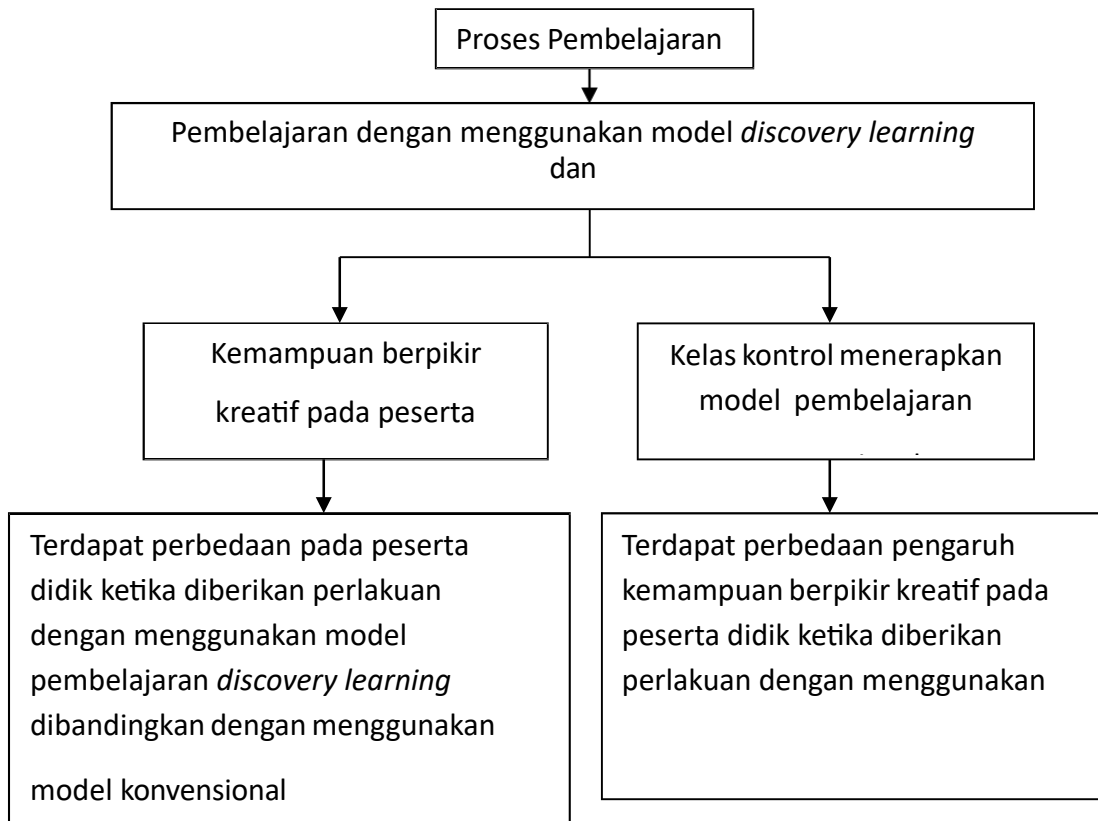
Proses Pembelajaran

Pembelajaran dengan menggunakan model *discovery learning* dan

Kemampuan berpikir kreatif pada peserta

Kelas kontrol menerapkan model pembelajaran

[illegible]

Terdapat perbedaan pada peserta didik ketika diberikan perlakuan dengan menggunakan model pembelajaran *discovery learning* dibandingkan dengan menggunakan model konvensional

Terdapat perbedaan pengaruh kemampuan berpikir kreatif pada peserta didik ketika diberikan perlakuan dengan menggunakan